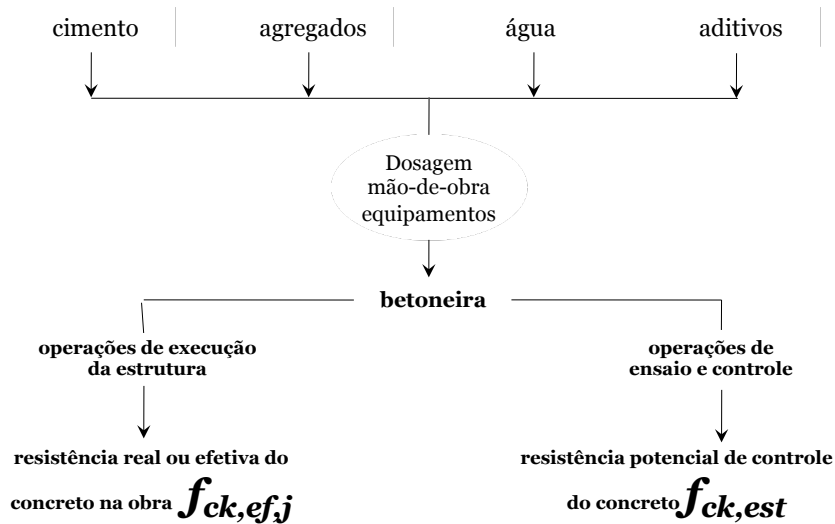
cimento

agregados

água

aditivos

Dosagem
mão-de-obra
equipamentos

betoneira

operações de execução da estrutura

operações de ensaio e controle

resistência real ou efetiva do concreto na obra $f_{ck,ef,j}$

resistência potencial de controle do concreto $f_{ck,est}$